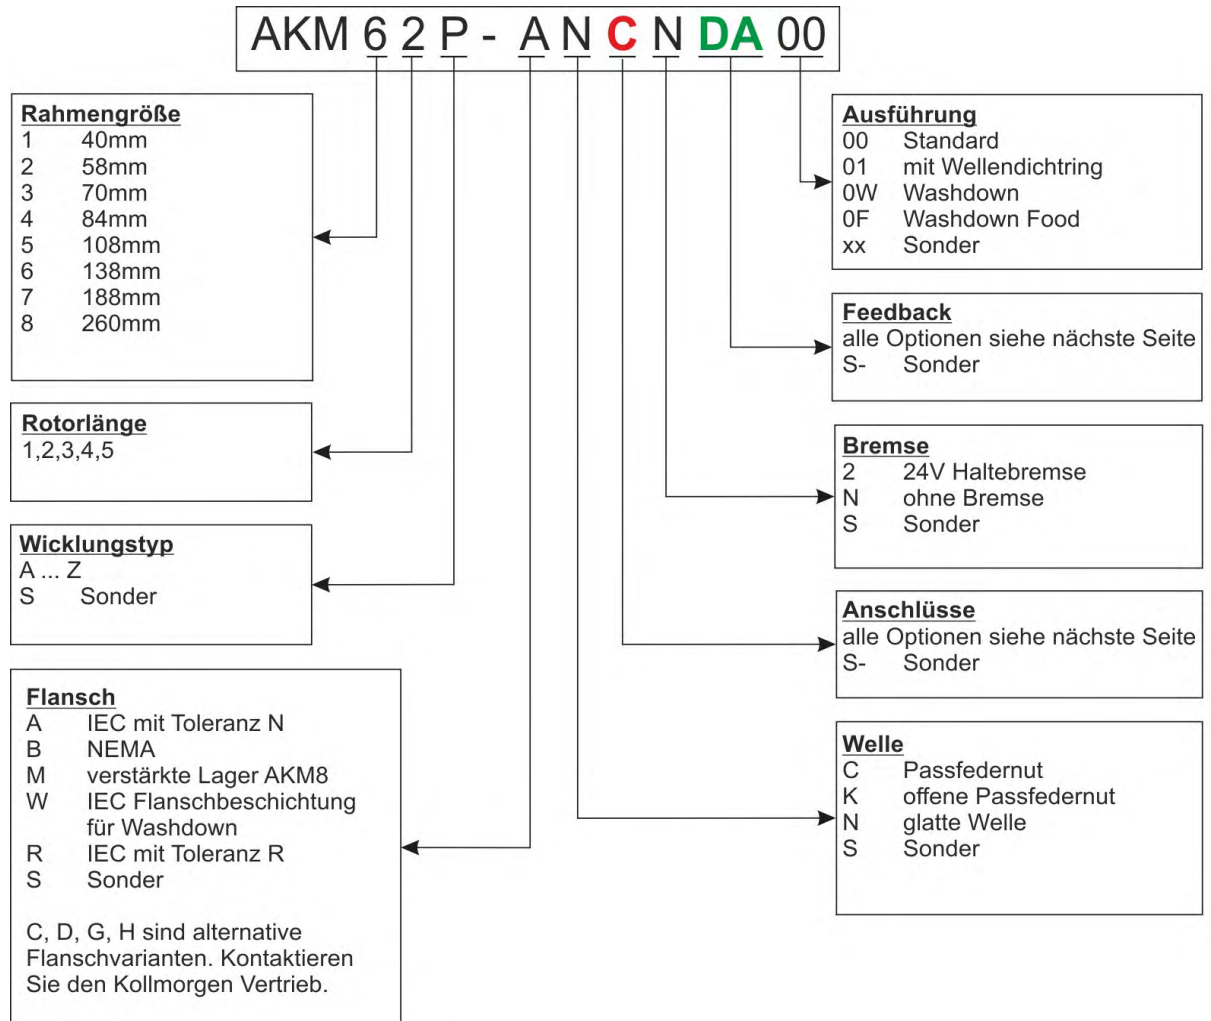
AKM 6 2 P - A N C N DA 00

**Rahmengröße**
1 40mm
2 58mm
3 70mm
4 84mm
5 108mm
6 138mm
7 188mm
8 260mm

**Rotorlänge**
1,2,3,4,5

**Wicklungstyp**
A ... Z
S Sonder

**Flansch**
A IEC mit Toleranz N
B NEMA
M verstärkte Lager AKM8
W IEC Flanschbeschichtung für Washdown
R IEC mit Toleranz R
S Sonder

C, D, G, H sind alternative Flanschvarianten. Kontaktieren Sie den Kollmorgen Vertrieb.

**Ausführung**
00 Standard
01 mit Wellendichtring
0W Washdown
0F Washdown Food
xx Sonder

**Feedback**
alle Optionen siehe nächste Seite
S- Sonder

**Bremse**
2 24V Haltebremse
N ohne Bremse
S Sonder

**Anschlüsse**
alle Optionen siehe nächste Seite
S- Sonder

**Welle**
C Passfedernut
K offene Passfedernut
N glatte Welle
S Sonder